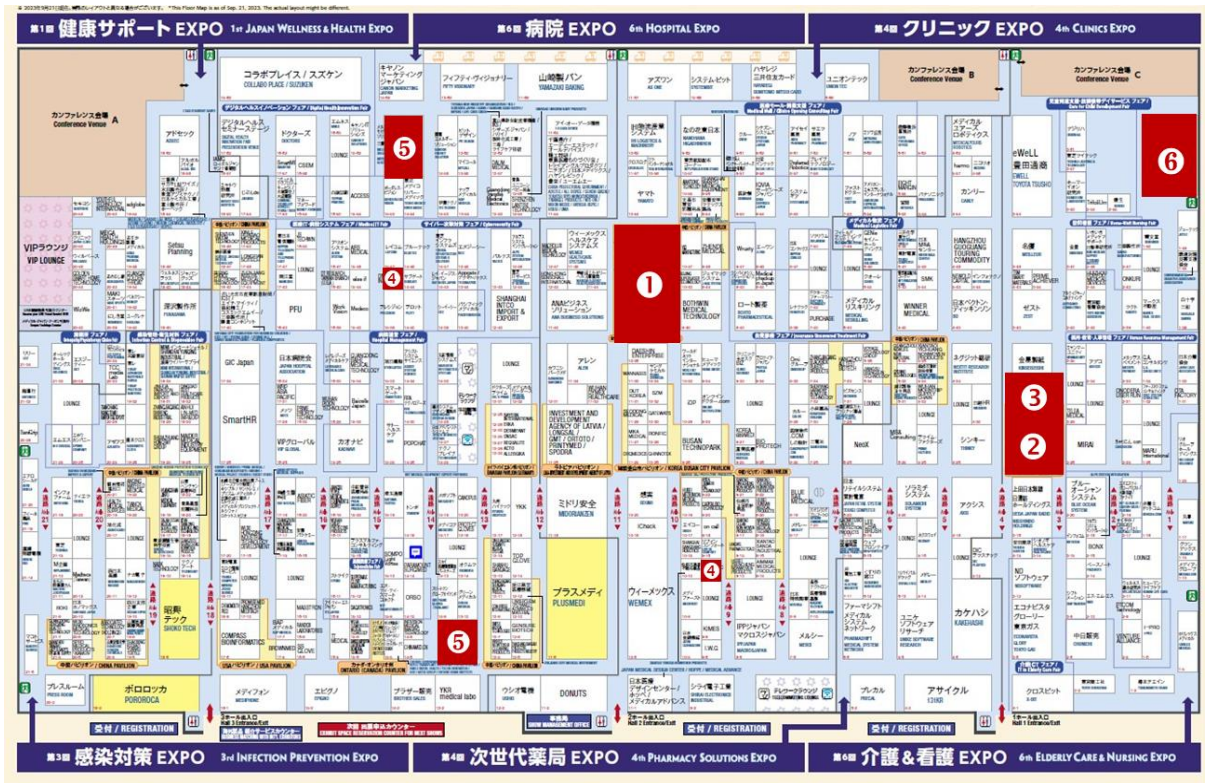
※2023年9月21日現在。実際のレイアウトと異なる場合がございます。 *This Floor Map is as of Sep. 21, 2023. The actual layout might be different.

第1回 健康サポート EXPO 1st JAPAN WELLNESS & HEALTH EXPO

第6回 病院 EXPO 6th HOSPITAL EXPO

第4回 クリニック EXPO 4th CLINICS EXPO

カンファレンス会場 Conference Venue A

カンファレンス会場 Conference Venue B

カンファレンス会場 Conference Venue C

コラボプレイス / スズケン COLLABO PLACE / SUZUKEN

キヤノンマーケティングジャパン CANON MARKETING JAPAN

フィフティ・ヴィジョナリー FIFTY VISIONARY

山崎製パン YAMAZAKI BAKING

アズワン AS ONE

システムビット SYSTEMBIT

ハヤレジ 三井住友カード

ユニオンテック UNION TEC

デジタルヘルスイノベーション フェア / Digital Health Innovation Fair

アドセック

デジタルヘルス セミナーステージ DIGITAL HEALTH INNOVATION FAIR PRESENTATION STAGE

ドクターズ DOCTORS

C6EM

ACCESS

ヤマト YAMATO

メディカル コアーズ ロボティクス

eWeLL 豊田通商 EWELL TOYOTA TSUSHO

カンリー CANLY

VIPラウンジ VIP LOUNGE

Sefau Planning

ウィーメックス ヘルスケアシステムズ

ANAビジネスソリューション ANA BUSINESS SOLUTIONS

BOTHWIN MEDICAL TECHNOLOGY

ロート製薬 ROHTO PHARMACEUTICAL

メディカル リスキリング

WINNER MEDICAL

HANGZHOU GUOGUANG TOURING COMMODITY

日本ベクトン・ディッキンソン

ゼスト ZEST

PFU

SHANGHAI INTCO IMPORT & EXPORT

アレン ALLEN

GIC Japan

日本経済社 JAPAN HOSPITAL ASSOCIATION

SmartHR

VIPグローバル VIP GLOBAL

カオナビ KAONAVI

INVESTMENT AND DEVELOPMENT AGENCY OF LATVIA / LONGSAI / GMT / ORTOTO / PRINTYMED / SPODRA

BUSAN TECHNOPARK

iDP

NeoX

シンキー THINKY

MIRAI

LOUNGE

ミドリ安全 MIDORIANZEN

iChack

ウィーメックス WEMEX

プラスメディ PLUSMEDI

IPPジャパン マクロスジャパン

ソラミチシステム

アクシス AXIS

上田日本無線 日清紡ホールディングス

ブルーオーシャンシステム BLUE OCEAN SYSTEM

ND ソフトウェア

エコナビスタ グローリー 東京ガス

ファーマシフト メディカルシステムネットワーク

ユニケ ソフトウェア リサーチ

カクハシ KAKEHASHI

中谷製作所

昭和テック SHOWA TECH

COMPASS BIOINFORMATICS

YKK

メルシー MERCI

ポロロッカ POROROCA

メディフォン

エピグノ

ブラザー販売 BROTHER SALES

YKB medical labo

ウシオ電機

DONUTS

日本薬価 デザインセンター / メディカルアドバンス

シライ電子工業

テレワークラウンジ TELEWORK LOUNGE

プレカル

アサイクル

クロスビット

プレスルーム PRESS ROOM

受付 / REGISTRATION

受付 / REGISTRATION

受付 / REGISTRATION

次回 出展申込カウンター EXHIBIT SPACE RESERVATION COUNTER FOR NEXT SHOWS

事務局 SHOW MANAGEMENT OFFICE

USAパビリオン / USA PAVILION

カナダ・オンタリオ州 ONTARIO (CANADA) PAVILION

中国パビリオン / CHINA PAVILION

韓国パビリオン / KOREA PAVILION

韓国釜山市パビリオン / KOREA BUSAN CITY PAVILION

1

2

3

4

4

5

5

6

第3回 感染対策 EXPO 3rd INFECTION PREVENTION EXPO

第4回 次世代薬局 EXPO 4th PHARMACY SOLUTIONS EXPO

第6回 介護&看護 EXPO 6th ELDERLY CARE & NURSING EXPO